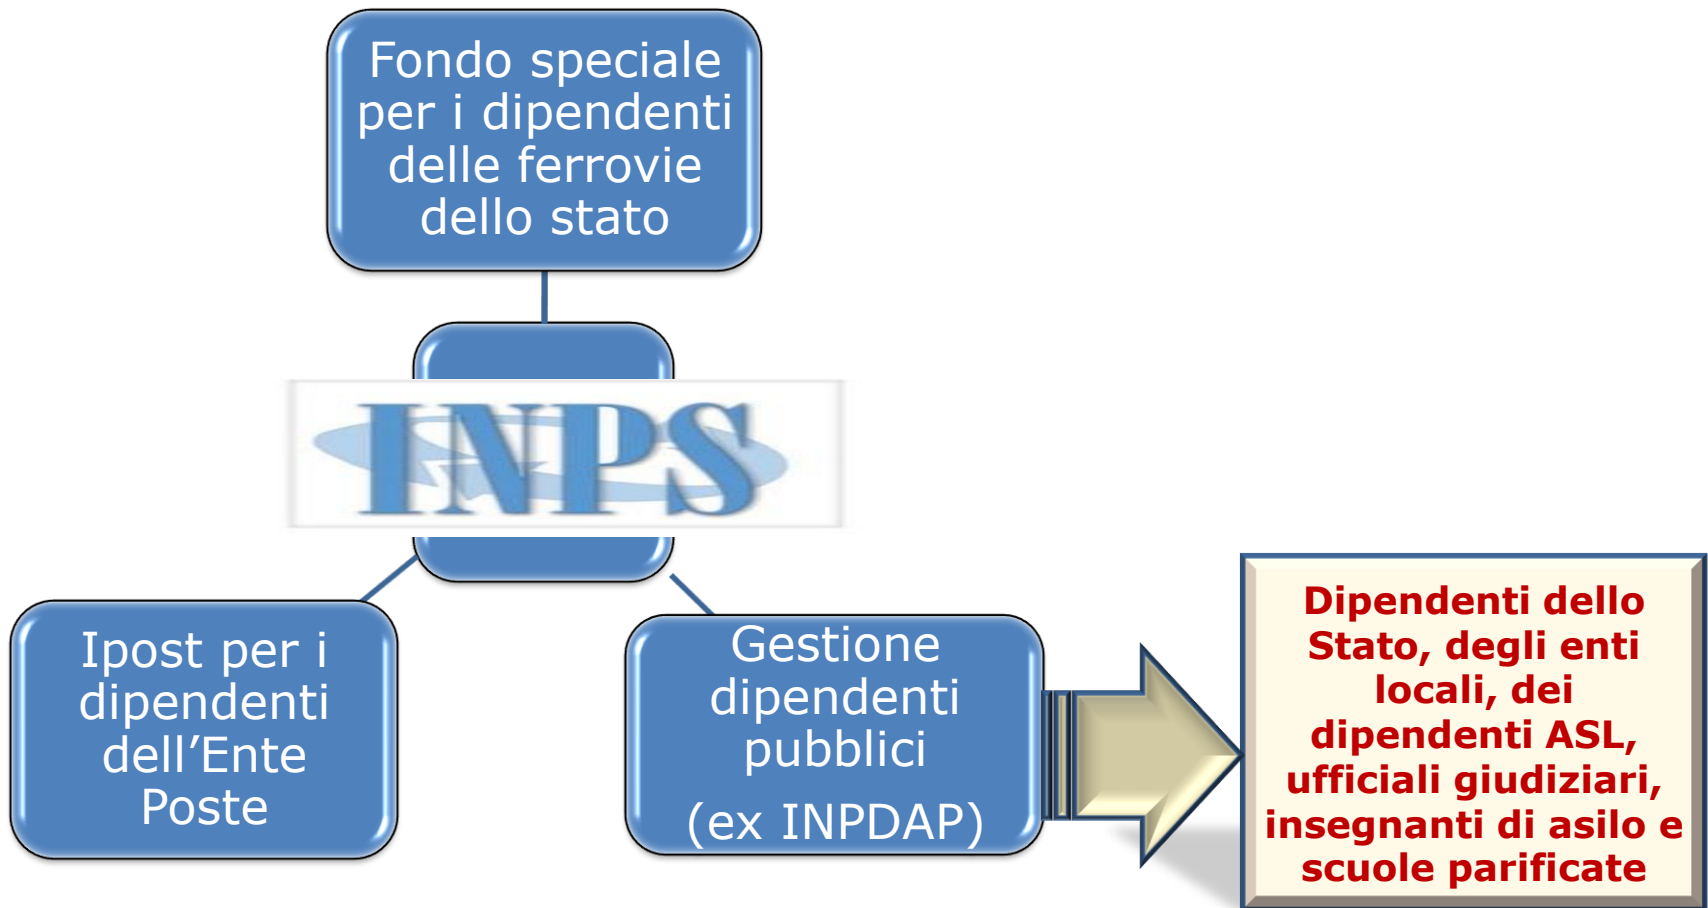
Fondo speciale per i dipendenti delle ferrovie dello stato

INPS

Ipost per i dipendenti dell’Ente Poste

Gestione dipendenti pubblici

(ex INPDAP)

Dipendenti dello Stato, degli enti locali, dei dipendenti ASL, ufficiali giudiziari, insegnanti di asilo e scuole parificate